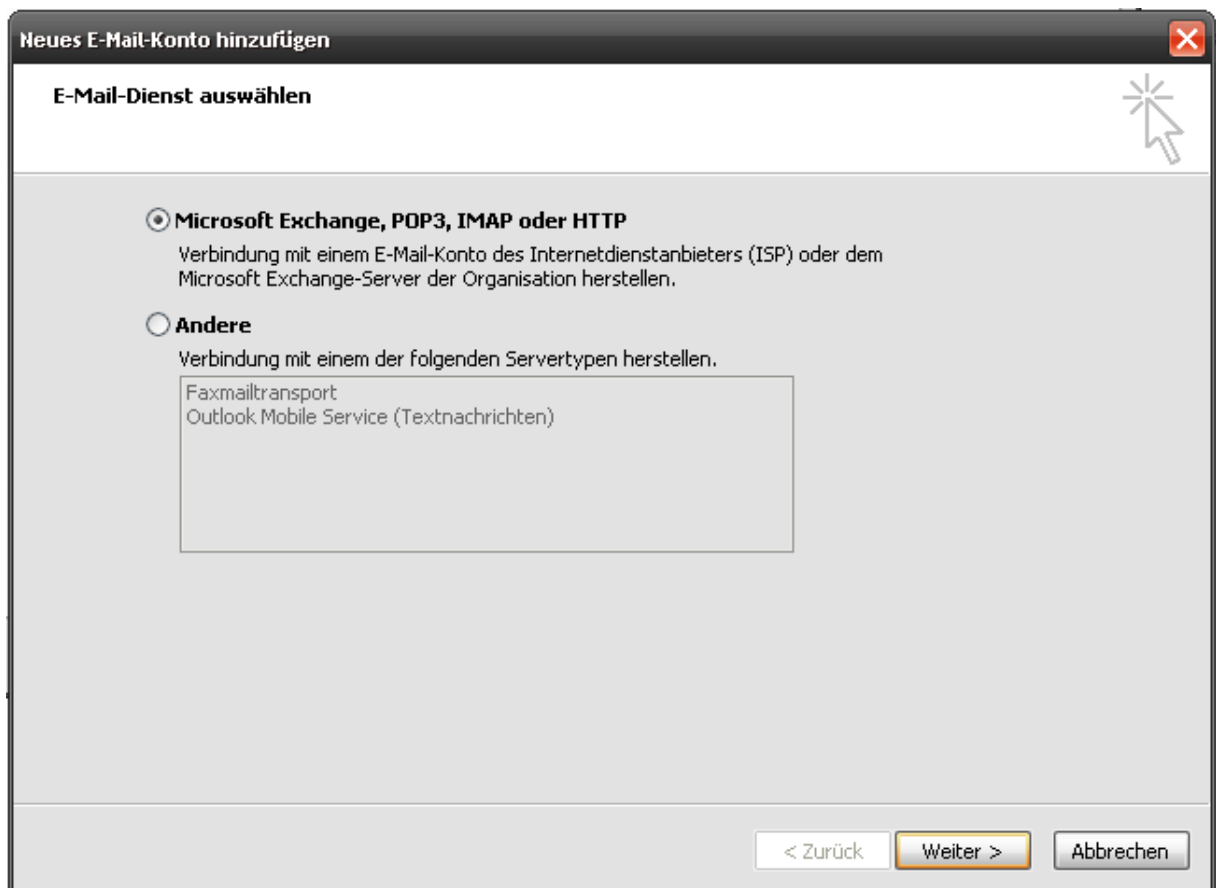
Neues E-Mail-Konto hinzufügen

E-Mail-Dienst auswählen

Microsoft Exchange, POP3, IMAP oder HTTP

Verbindung mit einem E-Mail-Konto des Internetdienstanbieters (ISP) oder dem Microsoft Exchange-Server der Organisation herstellen.

Andere

Verbindung mit einem der folgenden Servertypen herstellen.

Faxmailtransport
Outlook Mobile Service (Textnachrichten)

< Zurück
Weiter >
Abbrechen